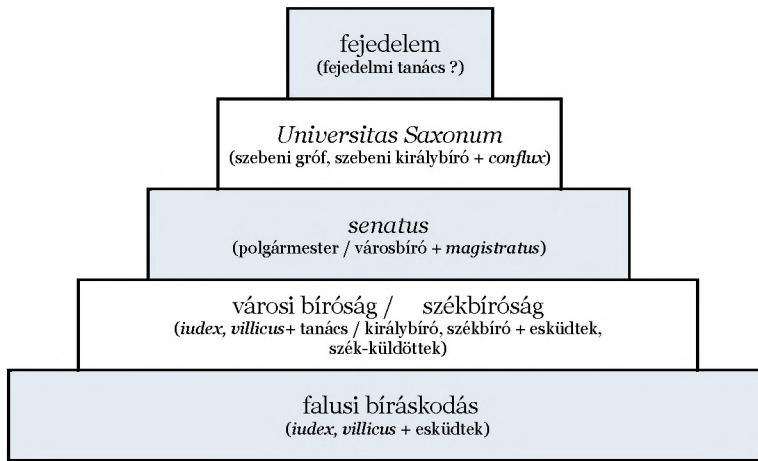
fejedelem
(fejedelmi tanács ?)

Universitas Saxonum
(szebeni gróf, szebeni királybíró + conflux)

senatus
(polgármester / városbíró + magistratus)

városi bíróság / székbíróság
(iudex, villicus+ tanács / királybíró, székbíró + esküdtek, szék-küldöttek)

falusi bíráskodás
(iudex, villicus + esküdtek)